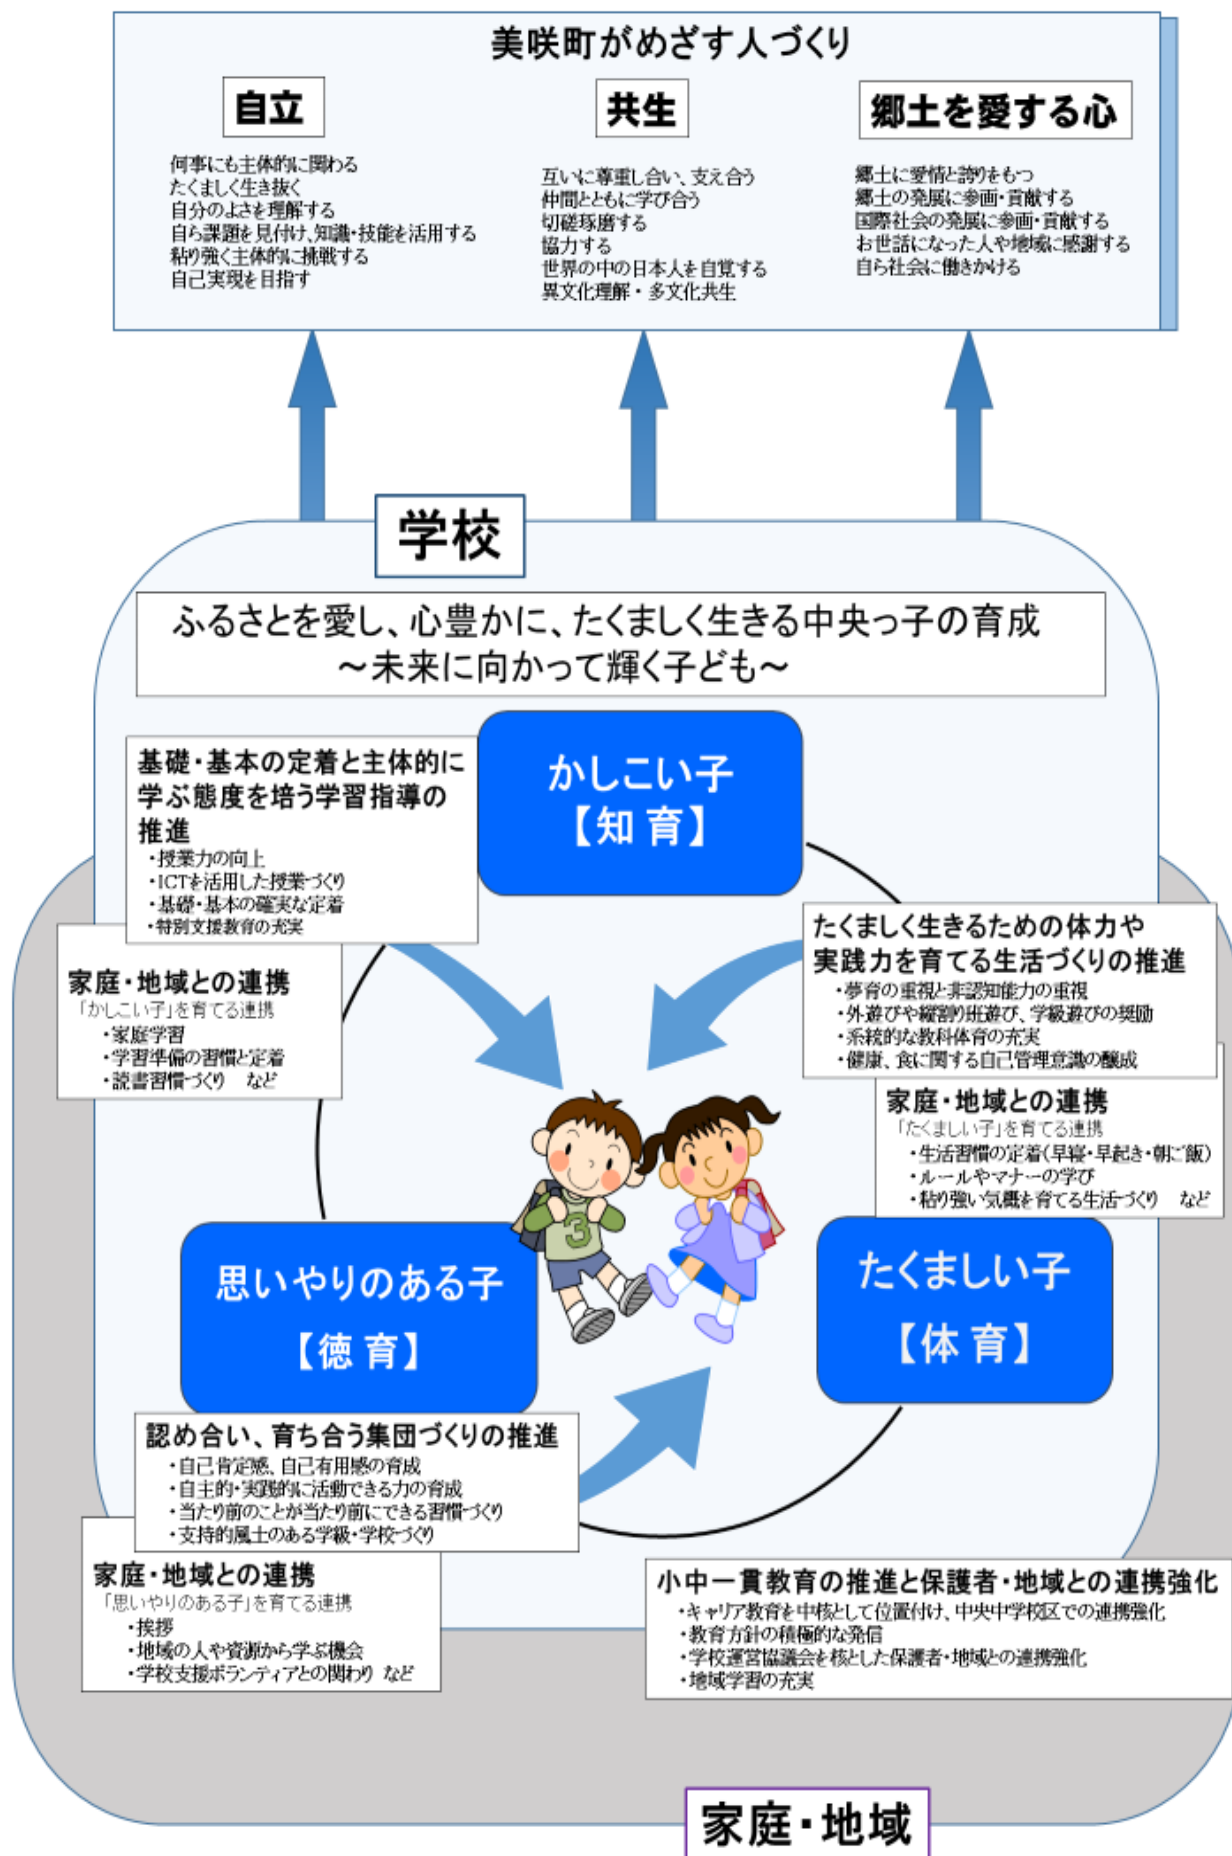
美咲町がめざす人づくり

自立

何事にも主体的に関わる
たくましく生き抜く
自分のよさを理解する
自ら課題を見付け、知識・技能を活用する
粘り強く主体的に挑戦する
自己実現を目指す

共生

互いに尊重し合い、支え合う
仲間とともに学び合う
切磋琢磨する
協力する
世界の中の日本人を自覚する
異文化理解・多文化共生

郷土を愛する心

郷土に愛情と誇りをもつ
郷土の発展に参画・貢献する
国際社会の発展に参画・貢献する
お世話になった人や地域に感謝する
自ら社会に働きかける

学校

ふるさとを愛し、心豊かに、たくましく生きる中央っ子の育成
～未来に向かって輝く子ども～

基礎・基本の定着と主体的に学ぶ態度を培う学習指導の推進
・授業力の向上
・ICTを活用した授業づくり
・基礎・基本の確実な定着
・特別支援教育の充実

かしこい子
【知 育】

家庭・地域との連携
「かしこい子」を育てる連携
・家庭学習
・学習準備の習慣と定着
・読書習慣づくり　など

たくましく生きるための体力や実践力を育てる生活づくりの推進
・夢育の重視と非認知能力の重視
・外遊びや縦割り班遊び、学級遊びの奨励
・系統的な教科体育の充実
・健康、食に関する自己管理意識の醸成

家庭・地域との連携
「たくましい子」を育てる連携
・生活習慣の定着（早寝・早起き・朝ご飯）
・ルールやマナーの学び
・粘り強い気概を育てる生活づくり　など

思いやりのある子
【徳 育】

たくましい子
【体 育】

認め合い、育ち合う集団づくりの推進
・自己肯定感、自己有用感の育成
・自主的・実践的に活動できる力の育成
・当たり前のことが当たり前にできる習慣づくり
・支持的風土のある学級・学校づくり

家庭・地域との連携
「思いやりのある子」を育てる連携
・挨拶
・地域の人や資源から学ぶ機会
・学校支援ボランティアとの関わり　など

小中一貫教育の推進と保護者・地域との連携強化
・キャリア教育を中核として位置付け、中央中学校区での連携強化
・教育方針の積極的な発信
・学校運営協議会を核とした保護者・地域との連携強化
・地域学習の充実

家庭・地域